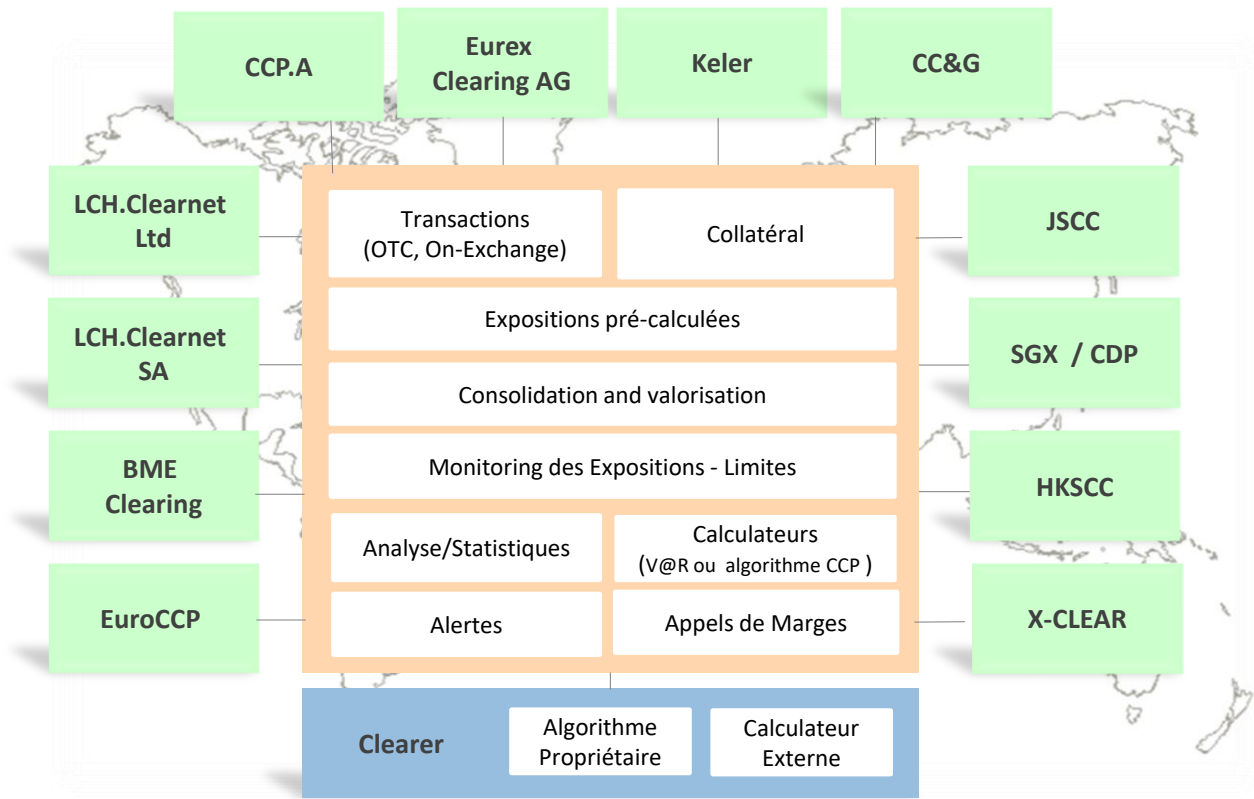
CCP.A

Eurex Clearing AG

Keler

CC&G

LCH.Clearnet Ltd

LCH.Clearnet SA

BME Clearing

EuroCCP

Transactions (OTC, On-Exchange)

Collatéral

Expositions pré-calculées

Consolidation and valorisation

Monitoring des Expositions - Limites

Analyse/Statistiques

Calculateurs (V@R ou algorithme CCP )

Alertes

Appels de Marges

JSCC

SGX / CDP

HKSCC

X-CLEAR

Clearer

Algorithme Propriétaire

Calculateur Externe